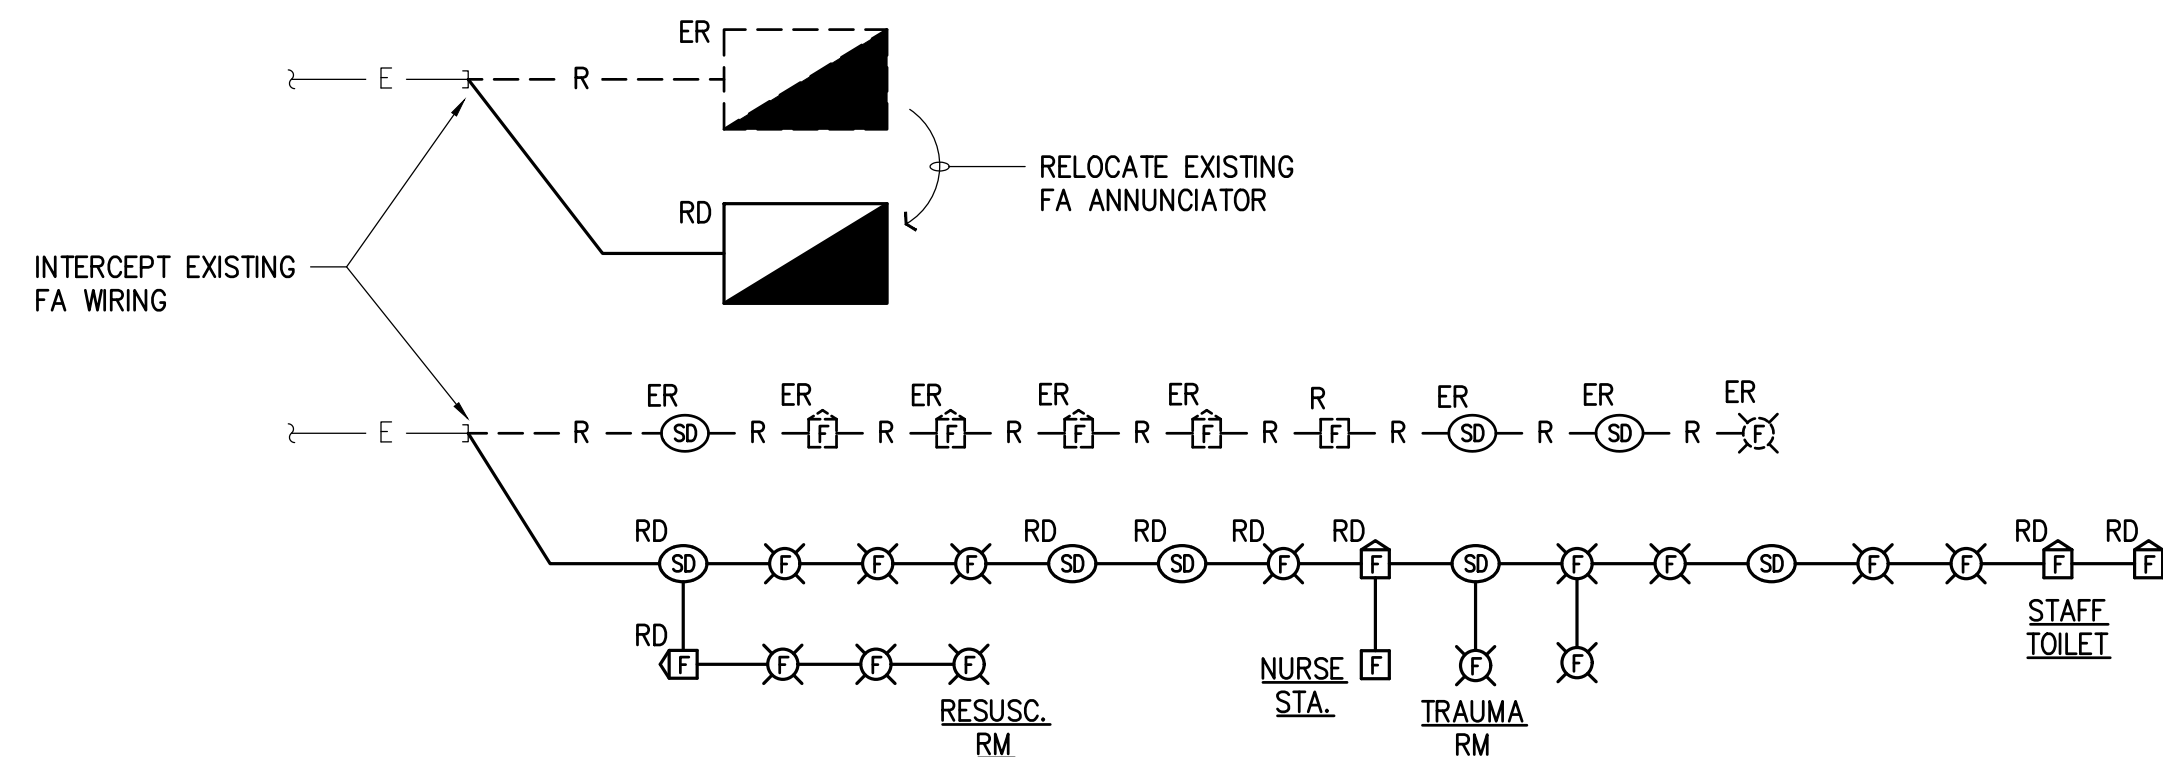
ER
E
R
RELOCATE EXISTING FA ANNUNCIATOR
RD
INTERCEPT EXISTING FA WIRING
E
R
ER
SD
R
ER
F
R
ER
F
R
ER
F
R
ER
F
R
R
F
R
ER
SD
R
ER
SD
R
ER
F
RD
SD
F
F
F
RD
SD
RD
SD
RD
F
RD
F
SD
F
F
SD
F
F
RD
F
RD
F
RD
F
F
F
F
RESUSC. RM
NURSE STA.
F
F
TRAUMA RM
F
STAFF TOILET